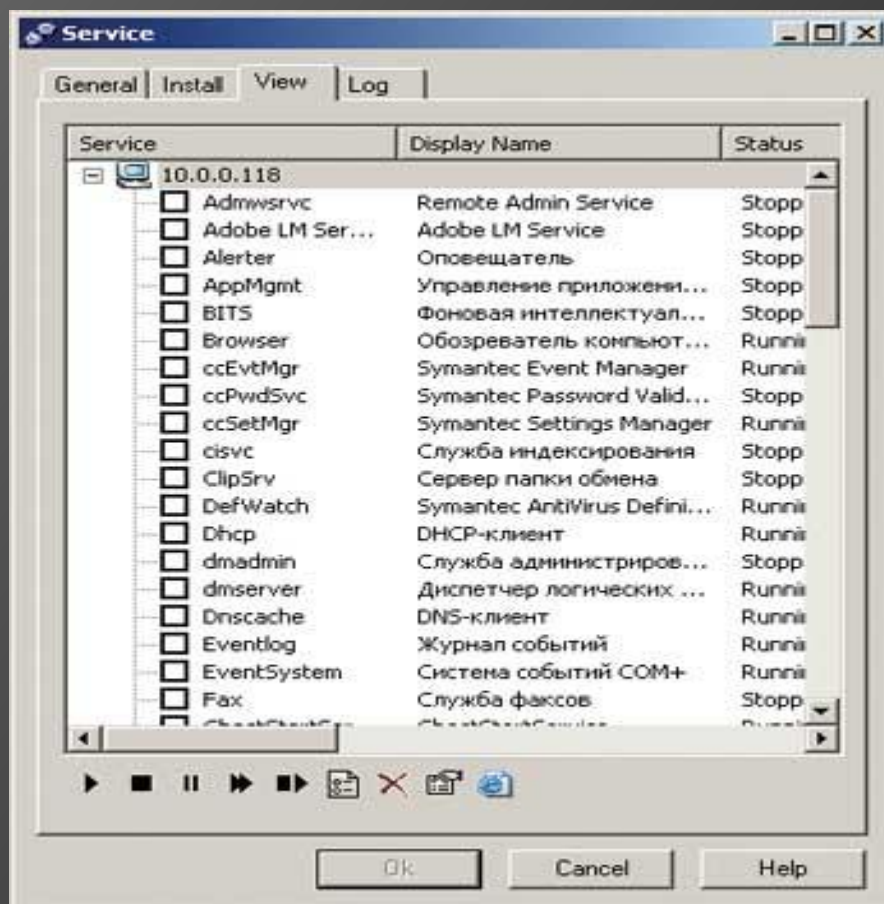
Service

General | Install | View | Log

| Service | Display Name | Status |
|---|---|---|
| 10.0.0.118 | | |
| Admwsrvc | Remote Admin Service | Stopp |
| Adobe LM Ser... | Adobe LM Service | Stopp |
| Alerter | Оповещатель | Stopp |
| AppMgmt | Управление приложени... | Stopp |
| BITS | Фоновая интеллектуал... | Stopp |
| Browser | Обозреватель компьют... | Runnii |
| ccEvtMgr | Symantec Event Manager | Runnii |
| ccPwdSvc | Symantec Password Valid... | Stopp |
| ccSetMgr | Symantec Settings Manager | Runnii |
| cisvc | Служба индексирования | Stopp |
| ClipSrv | Сервер папки обмена | Stopp |
| DefWatch | Symantec AntiVirus Defini... | Runnii |
| Dhcp | DHCP-клиент | Runnii |
| dmadmin | Служба администриров... | Stopp |
| dmserver | Диспетчер логических ... | Runnii |
| Dnscache | DNS-клиент | Runnii |
| Eventlog | Журнал событий | Runnii |
| EventSystem | Система событий COM+ | Runnii |
| Fax | Служба факсов | Stopp |
| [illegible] | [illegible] | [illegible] |

Ok | Cancel | Help